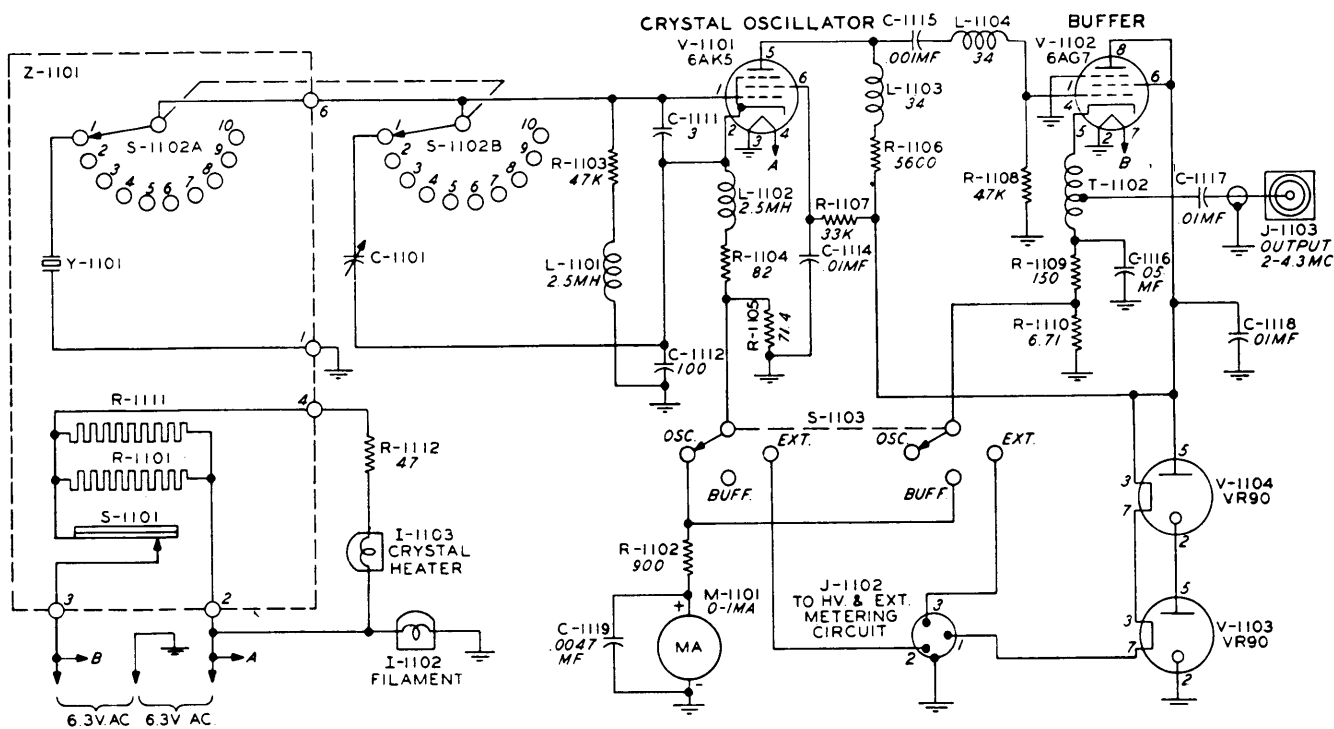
CRYSTAL OSCILLATOR
BUFFER
Z-1101
V-1101
6AK5
C-1115
.001MF
L-1104
34
V-1102
6AG7
S-1102A
S-1102B
1 2 3 4 5 6 7 8 9 10
1 2 3 4 5 6 7 8 9 10
6
C-1111
3
R-1103
47K
L-1103
34
R-1106
5600
R-1108
47K
T-1102
C-1117
.01MF
J-1103
OUTPUT
2-4.3MC
Y-1101
C-1101
L-1101
2.5MH
L-1102
2.5MH
R-1107
33K
C-1114
.01MF
R-1104
82
R-1105
71.4
R-1109
150
C-1116
.05
MF
R-1110
6.71
C-1118
.01MF
A
B
1
C-1112
100
4
R-1111
R-1101
S-1101
R-1112
47
I-1103
CRYSTAL
HEATER
S-1103
OSC.
EXT.
OSC.
EXT.
BUFF.
BUFF
V-1104
VR90
V-1103
VR90
R-1102
900
M-1101
0-1MA
MA
C-1119
.0047
MF
J-1102
TO HV. & EXT.
METERING
CIRCUIT
3
2
1
5
7
2
I-1102
FILAMENT
3
2
B
A
6.3V.AC
6.3V AC.